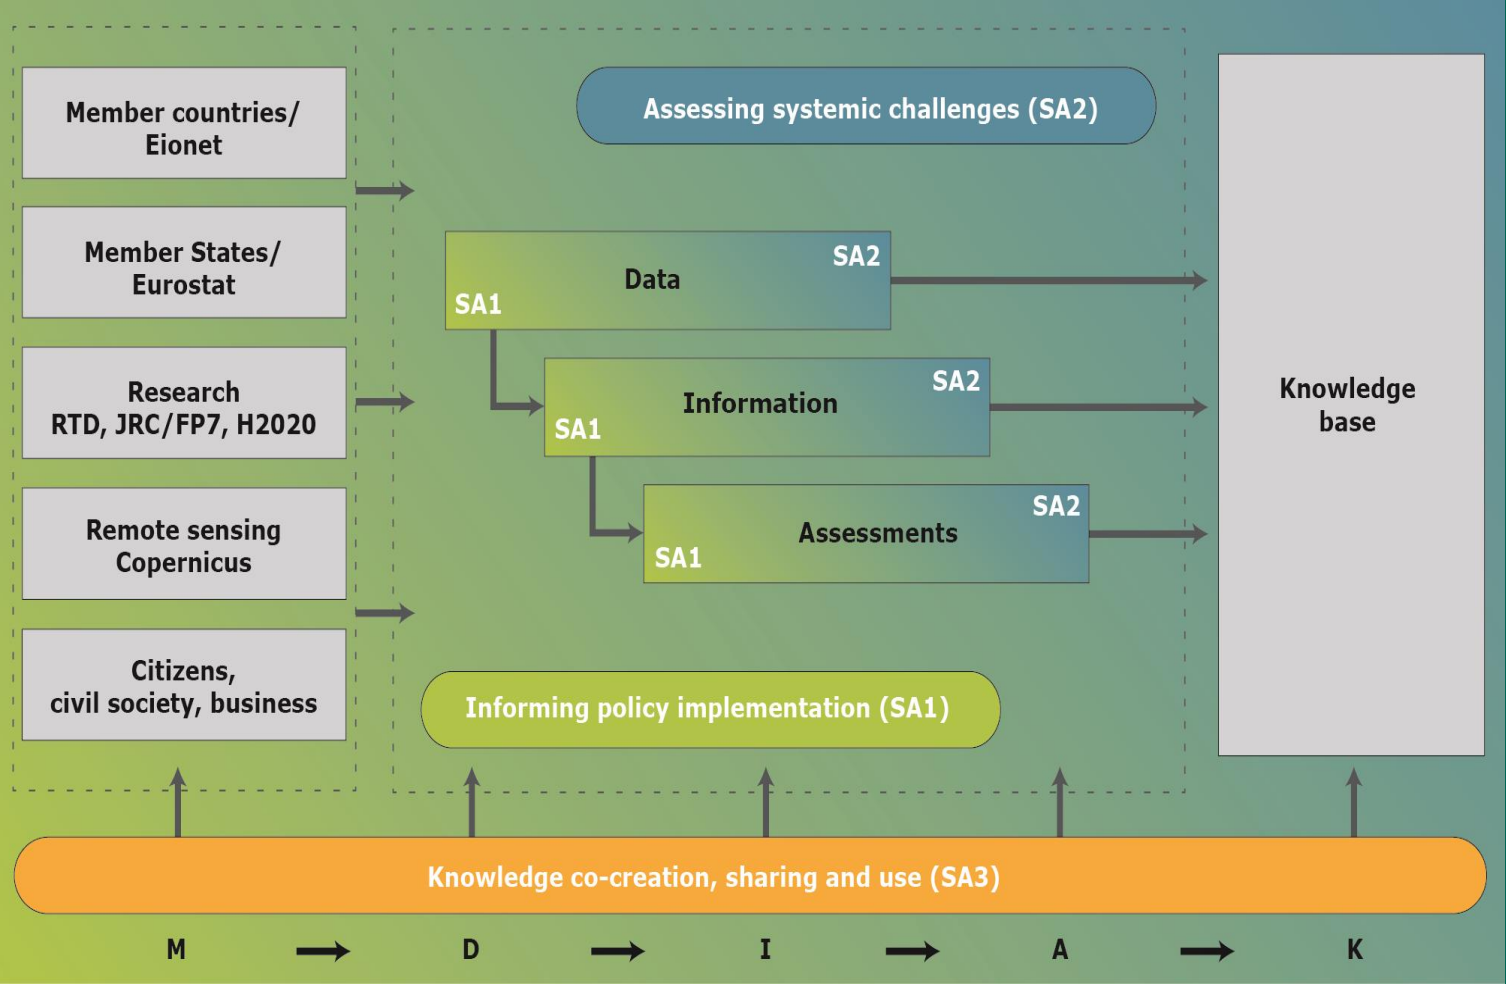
Member countries/ Eionet

Member States/ Eurostat

Research RTD, JRC/FP7, H2020

Remote sensing Copernicus

Citizens, civil society, business

Assessing systemic challenges (SA2)

Data
SA2
SA1

Information
SA2
SA1

Assessments
SA2
SA1

Informing policy implementation (SA1)

Knowledge base

Knowledge co-creation, sharing and use (SA3)

M → D → I → A → K